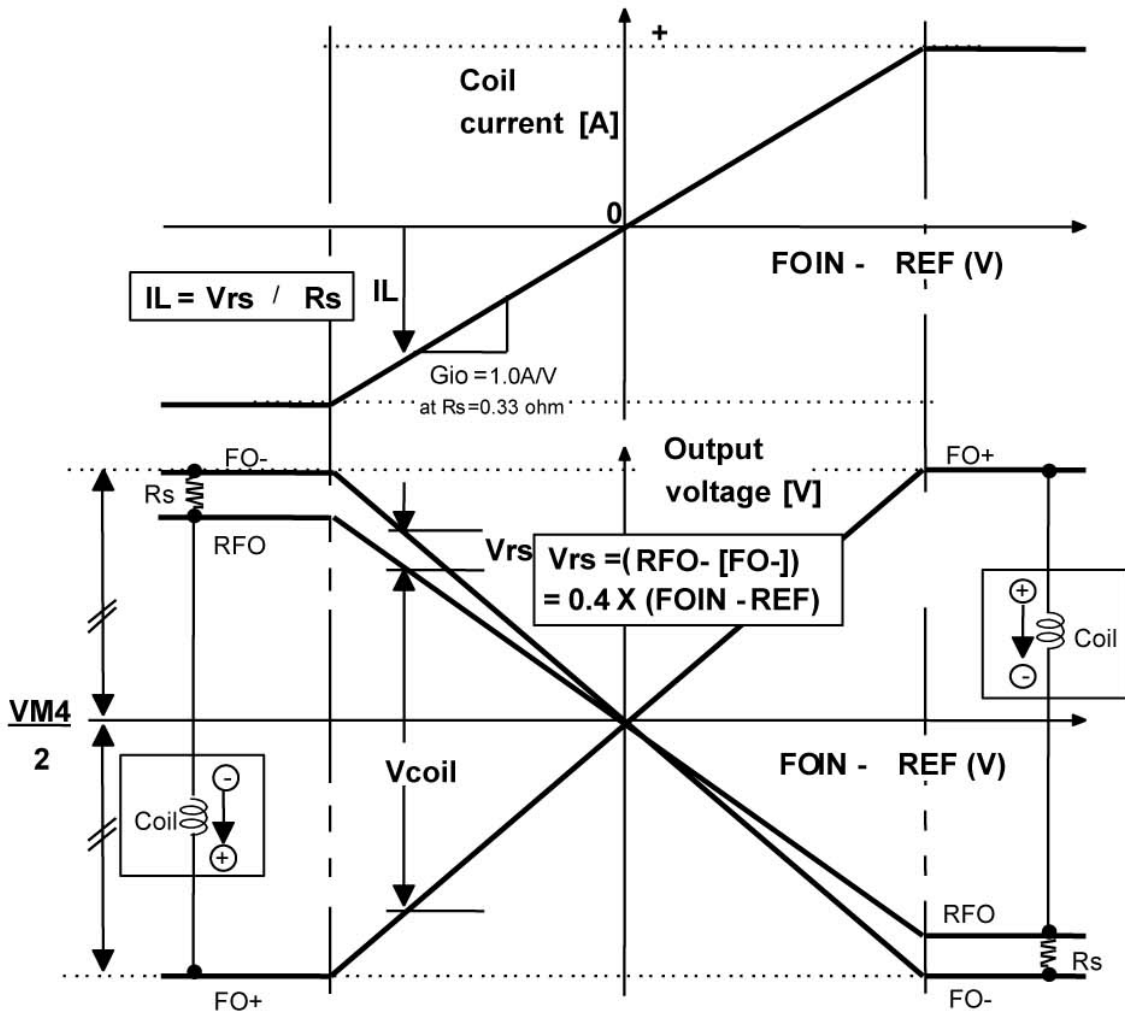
+

Coil current [A]

0

FOIN - REF (V)

IL = Vrs / Rs

IL

Gio = 1.0A/V
at Rs = 0.33 ohm

FO-

Rs

RFO

Output voltage [V]

FO+

Vrs

Vrs =( RFO- [FO-])
= 0.4 X (FOIN - REF)

+

Coil

-

$\frac{VM4}{2}$

FOIN - REF (V)

-

Coil

+

Vcoil

RFO

Rs

FO+

FO-